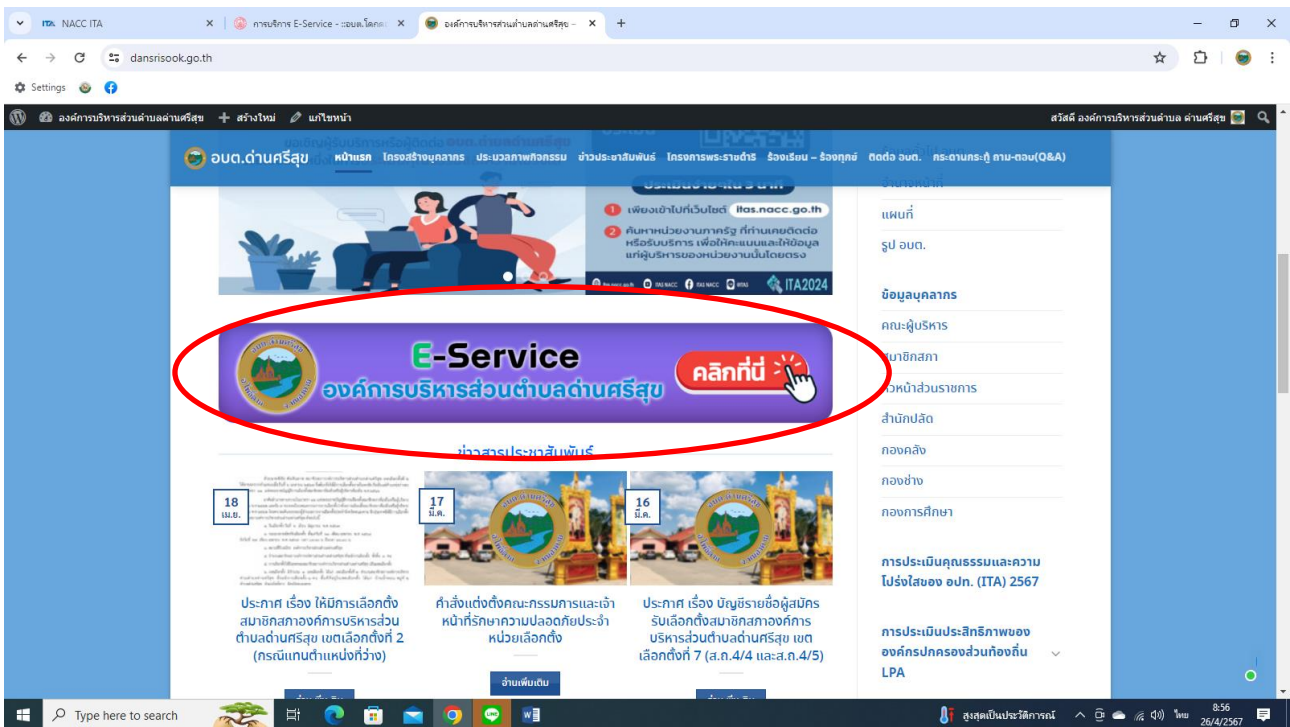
NACC ITA
การบริการ E-Service - ::อบต.โคกค
องค์การบริหารส่วนตำบลด่านศรีสุข -
dansrisook.go.th
Settings
องค์การบริหารส่วนตำบลด่านศรีสุข + สร้างใหม่ แก้ไขหน้า
สวัสดี องค์การบริหารส่วนตำบล ด่านศรีสุข
อบต.ด่านศรีสุข หน้าแรก โครงสร้างบุคลากร ประมวลภาพกิจกรรม ข่าวประชาสัมพันธ์ โครงการพระราชดำริ ร้องเรียน – ร้องทุกข์ ติดต่อ อบต. กระดานกระทู้ ถาม-ตอบ(Q&A)
1 เพียงเข้าไปที่เว็บไซต์ itas.nacc.go.th
2 ค้นหาหน่วยงานภาครัฐ ที่ท่านเคยติดต่อ หรือรับบริการ เพื่อให้คะแนนและให้ข้อมูล แก่ผู้บริหารของหน่วยงานนั้นโดยตรง
ITA2024
E-Service
องค์การบริหารส่วนตำบลด่านศรีสุข
คลิกที่นี่
ข่าวสารประชาสัมพันธ์
18 เม.ย.
ประกาศ เรื่อง ให้มีการเลือกตั้งสมาชิกสภาองค์การบริหารส่วนตำบลด่านศรีสุข เขตเลือกตั้งที่ 2 (กรณีแทนตำแหน่งที่ว่าง)
17 มี.ค.
คำสั่งแต่งตั้งคณะกรรมการและเจ้าหน้าที่รักษาความปลอดภัยประจำหน่วยเลือกตั้ง
อ่านเพิ่มเติม
16 มี.ค.
ประกาศ เรื่อง บัญชีรายชื่อผู้สมัครรับเลือกตั้งสมาชิกสภาองค์การบริหารส่วนตำบลด่านศรีสุข เขตเลือกตั้งที่ 7 (ส.ถ.4/4 และส.ถ.4/5)
แผนที่
รูป อบต.
ข้อมูลบุคลากร
คณะผู้บริหาร
สมาชิกสภา
หัวหน้าส่วนราชการ
สำนักปลัด
กองคลัง
กองช่าง
กองการศึกษา
การประเมินคุณธรรมและความโปร่งใสของ อปท. (ITA) 2567
การประเมินประสิทธิภาพขององค์กรปกครองส่วนท้องถิ่น LPA
Type here to search
สูงสุดเป็นประวัติการณ์
ไทย
8:56
26/4/2567